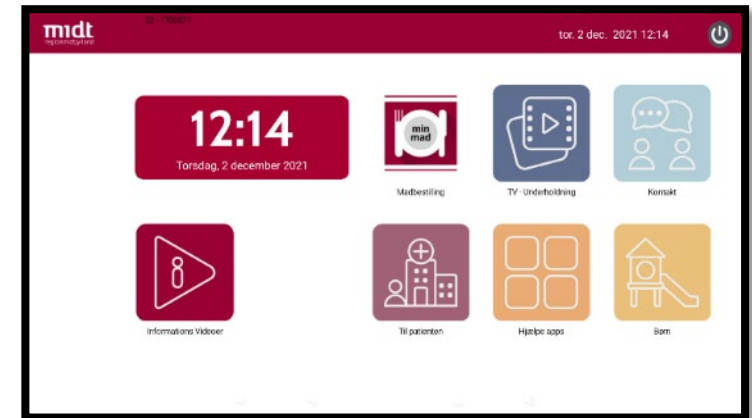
midt
region midtjylland

32 - C00071

tor. 2 dec. 2021 12:14

12:14
Torsdag, 2 december 2021

min mad

Madbestilling

TV - Underholdning

Kontakt

Informations Videoer

Til patienten

Hjælpe apps

Børn